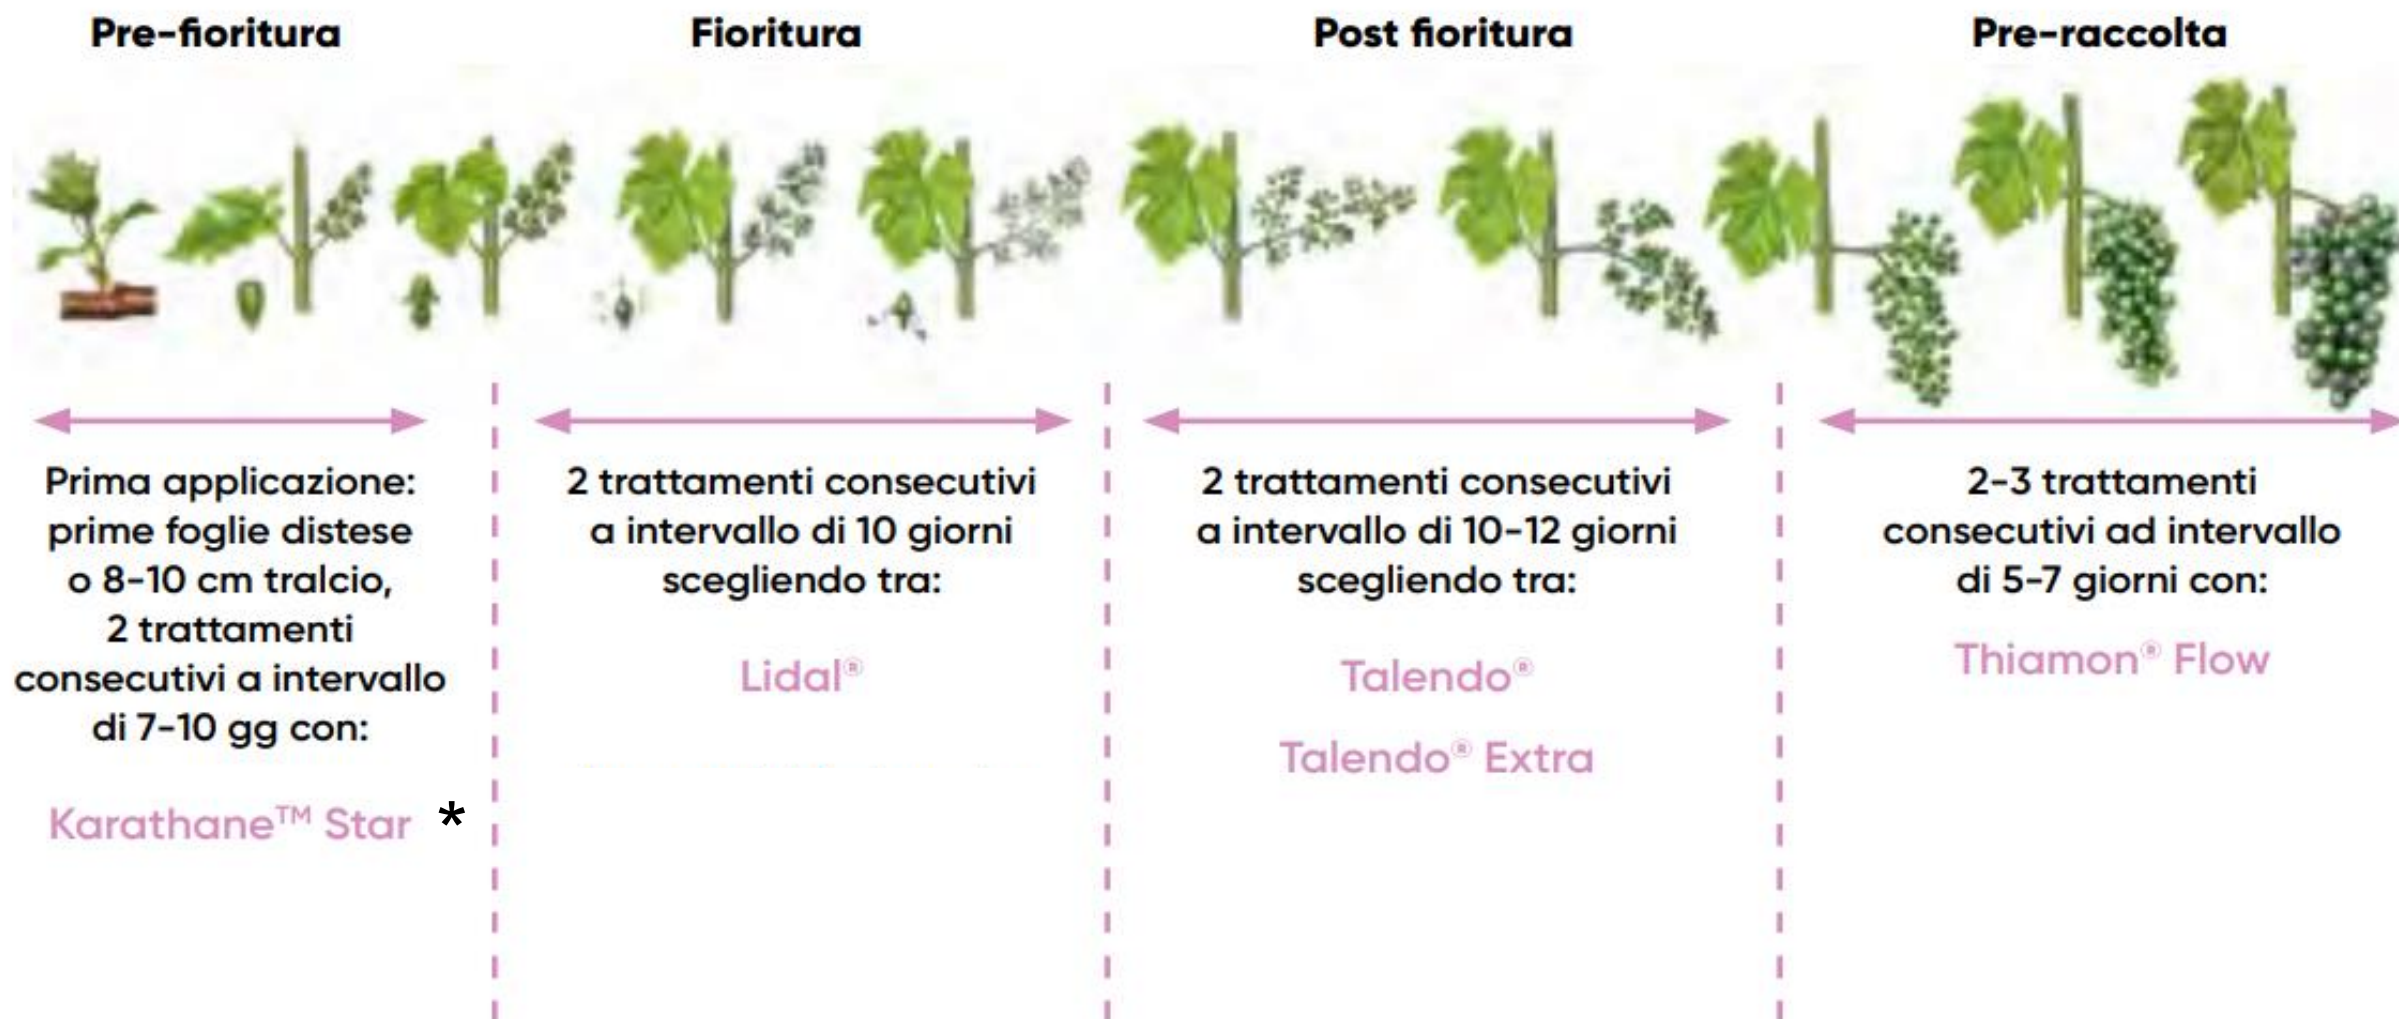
Pre-fioritura

Prima applicazione: prime foglie distese o 8-10 cm tralcio, 2 trattamenti consecutivi a intervallo di 7-10 gg con:

Karathane™ Star *

Fioritura

2 trattamenti consecutivi a intervallo di 10 giorni scegliendo tra:

Lidal®

Post fioritura

2 trattamenti consecutivi a intervallo di 10-12 giorni scegliendo tra:

Talendo®

Talendo® Extra

Pre-raccolta

2-3 trattamenti consecutivi ad intervallo di 5-7 giorni con:

Thiamon® Flow